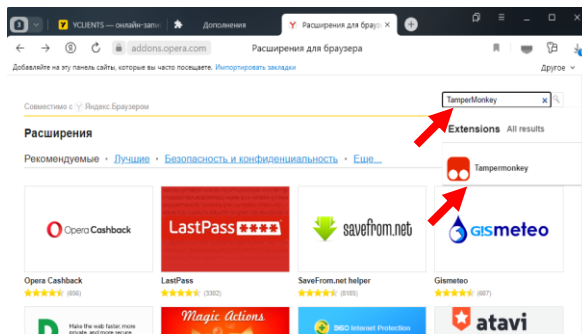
3

YCLIENTS — онлайн-запи

Дополнения

Расширения для браузера

addons.opera.com

Расширения для браузера

Добавляйте на эту панель сайты, которые вы часто посещаете. Импортировать закладки

Другое

Совместимо с Яндекс.Браузером

TamperMonkey

Extensions All results

Tampermonkey

Расширения

Рекомендуемые · Лучшие · Безопасность и конфиденциальность · Еще...

Opera Cashback

LastPass ****

savefrom.net

GISmeteo

Opera Cashback
(856)

LastPass
(3302)

SaveFrom.net helper
(8185)

Gismeteo
(887)

Make the web faster, more private and more secure.

Magic Actions

360 Internet Protection

atavi